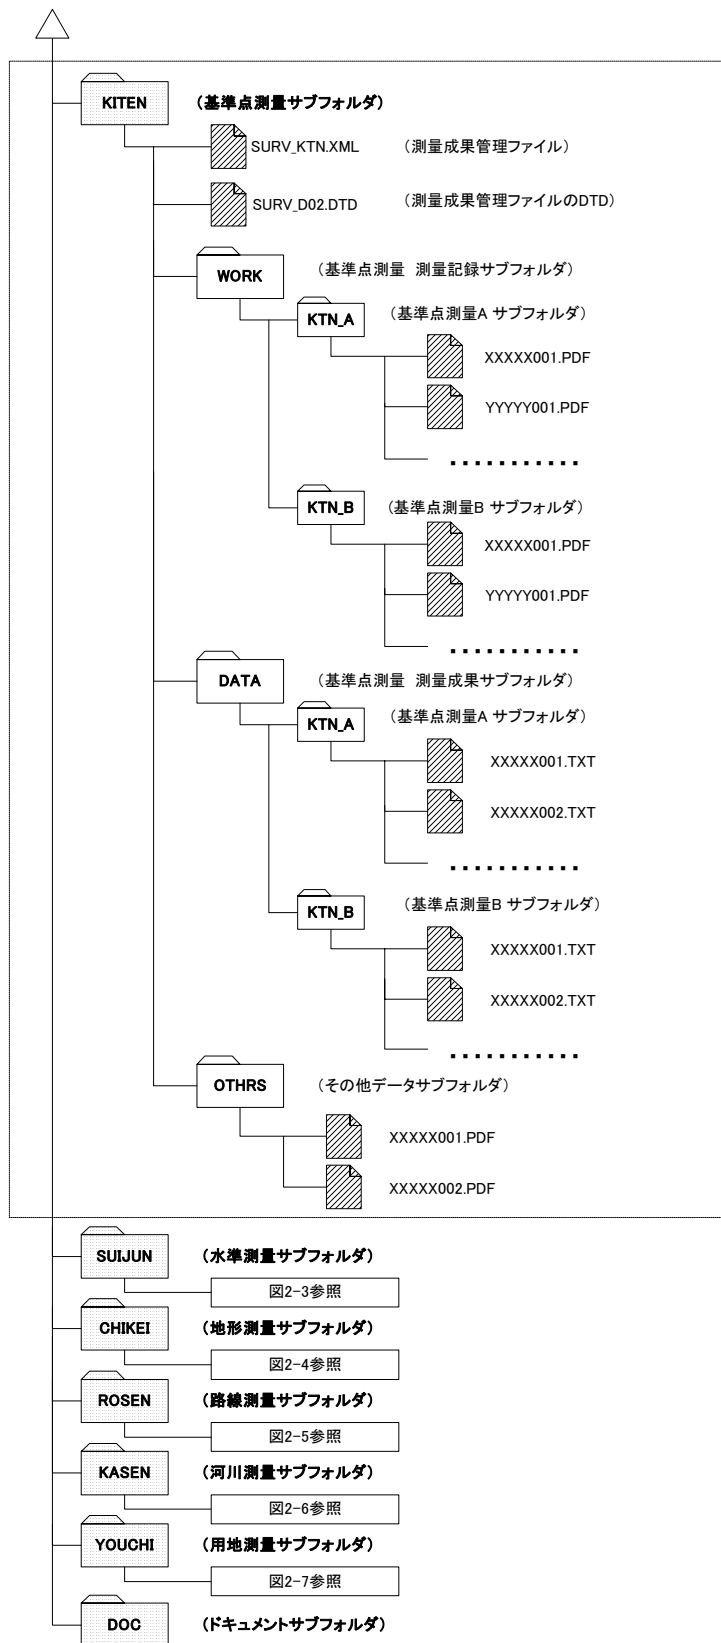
KITEN （基準点測量サブフォルダ）

SURV_KTN.XML （測量成果管理ファイル）

SURV_D02.DTD （測量成果管理ファイルのDTD）

WORK （基準点測量 測量記録サブフォルダ）

KTN_A （基準点測量A サブフォルダ）

XXXXX001.PDF

YYYYY001.PDF

・・・・・・・・・・・

KTN_B （基準点測量B サブフォルダ）

XXXXX001.PDF

YYYYY001.PDF

・・・・・・・・・・・

DATA （基準点測量 測量成果サブフォルダ）

KTN_A （基準点測量A サブフォルダ）

XXXXX001.TXT

XXXXX002.TXT

・・・・・・・・・・・

KTN_B （基準点測量B サブフォルダ）

XXXXX001.TXT

XXXXX002.TXT

・・・・・・・・・・・

OTHRS （その他データサブフォルダ）

XXXXX001.PDF

XXXXX002.PDF

SUIJUN （水準測量サブフォルダ）

図2-3参照

CHIKEI （地形測量サブフォルダ）

図2-4参照

ROSEN （路線測量サブフォルダ）

図2-5参照

KASEN （河川測量サブフォルダ）

図2-6参照

YOUCHI （用地測量サブフォルダ）

図2-7参照

DOC （ドキュメントサブフォルダ）